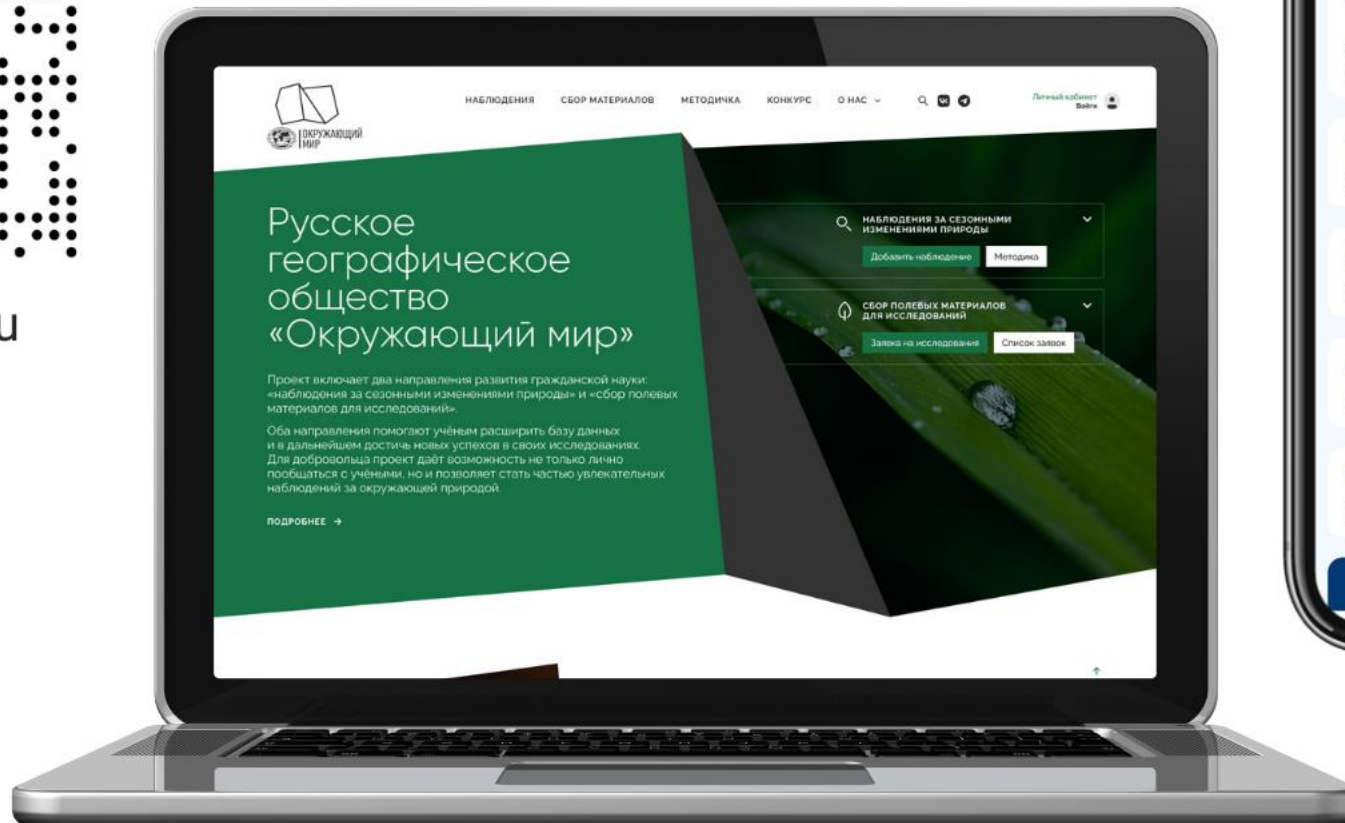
u

ОКРУЖАЮЩИЙ МИР

НАБЛЮДЕНИЯ СБОР МАТЕРИАЛОВ МЕТОДИЧКА КОНКУРС О НАС

Личный кабинет
Войти

Русское географическое общество «Окружающий мир»

Проект включает два направления развития гражданской науки: «наблюдения за сезонными изменениями природы» и «сбор полевых материалов для исследований».

Оба направления помогают учёным расширить базу данных и в дальнейшем достичь новых успехов в своих исследованиях. Для добровольца проект даёт возможность не только лично пообщаться с учёными, но и позволяет стать частью увлекательных наблюдений за окружающей природой.

ПОДРОБНЕЕ →

НАБЛЮДЕНИЯ ЗА СЕЗОННЫМИ ИЗМЕНЕНИЯМИ ПРИРОДЫ

Добавить наблюдение Методика

СБОР ПОЛЕВЫХ МАТЕРИАЛОВ ДЛЯ ИССЛЕДОВАНИЙ

Заявка на исследования Список заявок